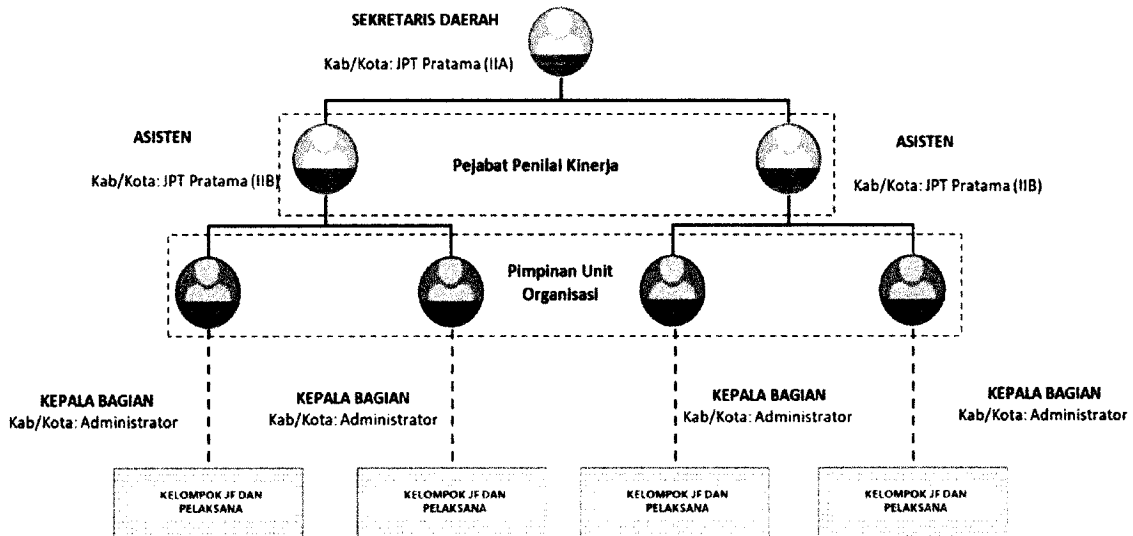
SEKRETARIS DAERAH
Kab/Kota: JPT Pratama (IIA)

ASISTEN
Kab/Kota: JPT Pratama (IIB)

Pejabat Penilai Kinerja

ASISTEN
Kab/Kota: JPT Pratama (IIB)

Pimpinan Unit Organisasi

KEPALA BAGIAN
Kab/Kota: Administrator

KEPALA BAGIAN
Kab/Kota: Administrator

KEPALA BAGIAN
Kab/Kota: Administrator

KEPALA BAGIAN
Kab/Kota: Administrator

KELOMPOK JF DAN PELAKSANA

KELOMPOK JF DAN PELAKSANA

KELOMPOK JF DAN PELAKSANA

KELOMPOK JF DAN PELAKSANA